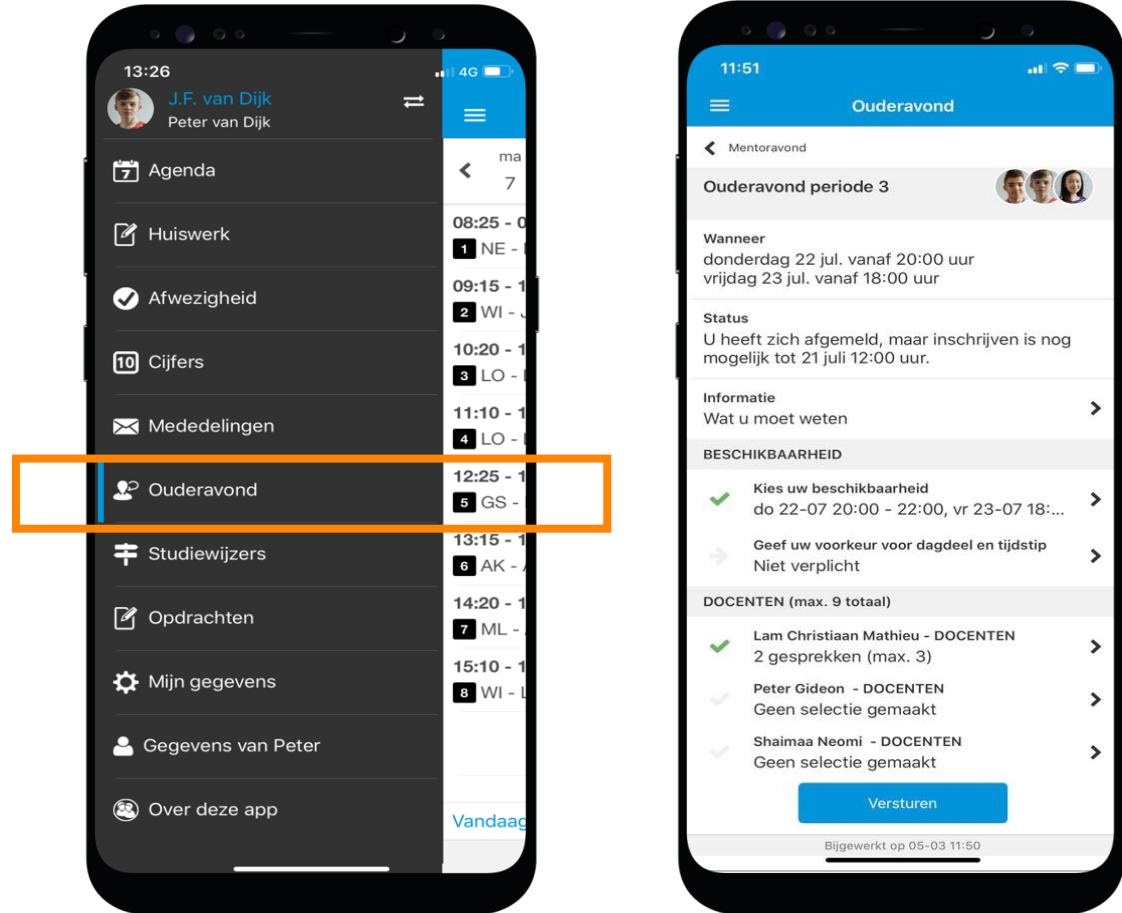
13:26

4G

J.F. van Dijk
Peter van Dijk

7 Agenda

Huiswerk

Afwezigheid

10 Cijfers

Mededelingen

Ouderavond

Studiewijzers

Opdrachten

Mijn gegevens

Gegevens van Peter

Over deze app

ma
7

08:25 - 0
1 NE - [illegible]

09:15 - 1
2 WI - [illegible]

10:20 - 1
3 LO - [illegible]

11:10 - 1
4 LO - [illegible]

12:25 - 1
5 GS - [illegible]

13:15 - 1
6 AK - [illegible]

14:20 - 1
7 ML - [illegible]

15:10 - 1
8 WI - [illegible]

Vandaag

11:51

Ouderavond

Mentoravond

Ouderavond periode 3

Wanneer
donderdag 22 jul. vanaf 20:00 uur
vrijdag 23 jul. vanaf 18:00 uur

Status
U heeft zich afgemeld, maar inschrijven is nog mogelijk tot 21 juli 12:00 uur.

Informatie
Wat u moet weten

BESCHIKBAARHEID

Kies uw beschikbaarheid
do 22-07 20:00 - 22:00, vr 23-07 18:...

Geef uw voorkeur voor dagdeel en tijdstip
Niet verplicht

DOCENTEN (max. 9 totaal)

Lam Christiaan Mathieu - DOCENTEN
2 gesprekken (max. 3)

Peter Gideon - DOCENTEN
Geen selectie gemaakt

Shaimaa Neomi - DOCENTEN
Geen selectie gemaakt

Versturen

Bijgewerkt op 05-03 11:50